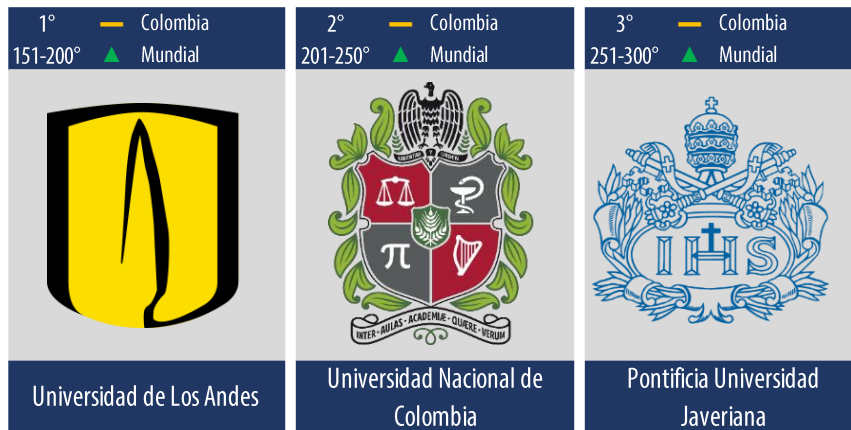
1° — Colombia
151-200° ▲ Mundial

Universidad de Los Andes

2° — Colombia
201-250° ▲ Mundial

SAPIENTIA CONDITA

$\pi$

INTER · AULAS · ACADEMIÆ · QUÆRE · VERUM

Universidad Nacional de Colombia

3° — Colombia
251-300° ▲ Mundial

IHS

Pontificia Universidad Javeriana